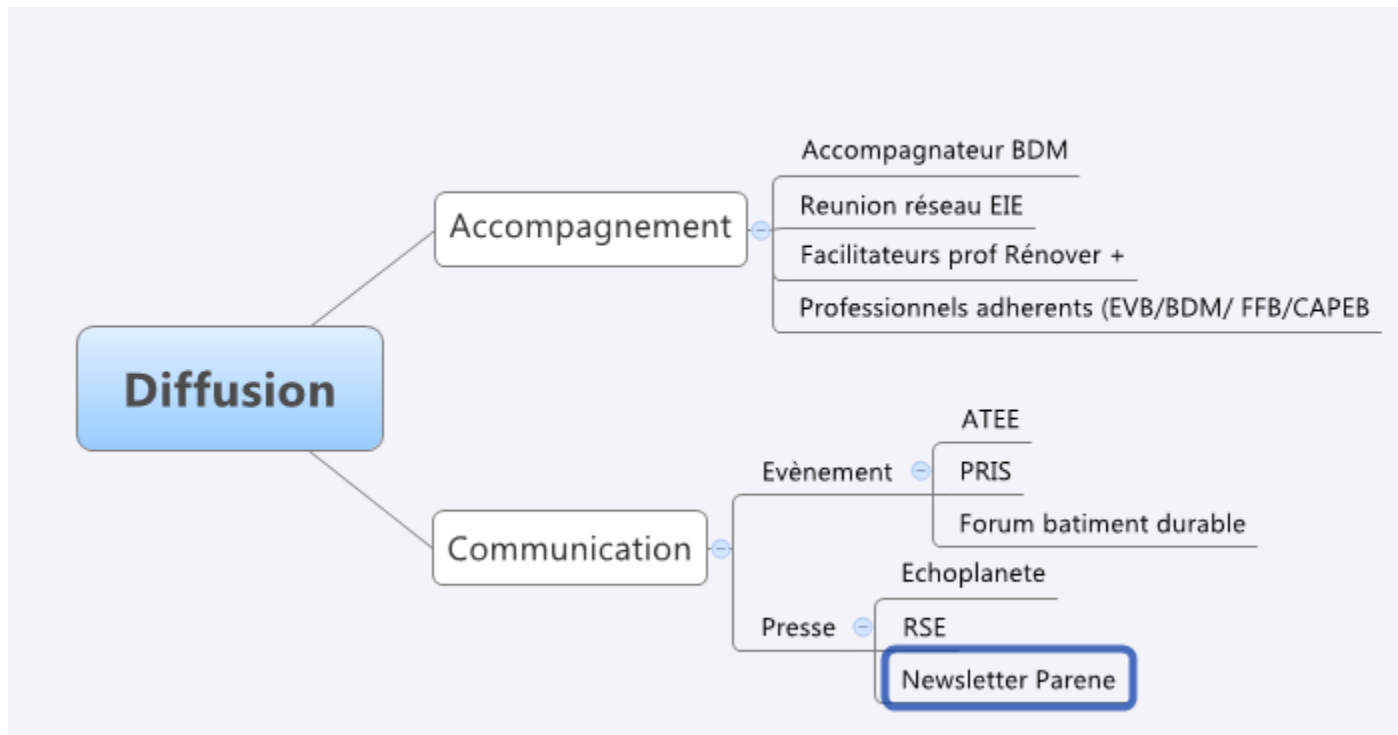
Diffusion

Accompagnement

Accompagnateur BDM

Reunion réseau EIE

Facilitateurs prof Rénover +

Professionnels adherents (EVB/BDM/ FFB/CAPEB

Communication

Evènement

ATEE

PRIS

Forum batiment durable

Presse

Echoplanete

RSE

Newsletter Parene